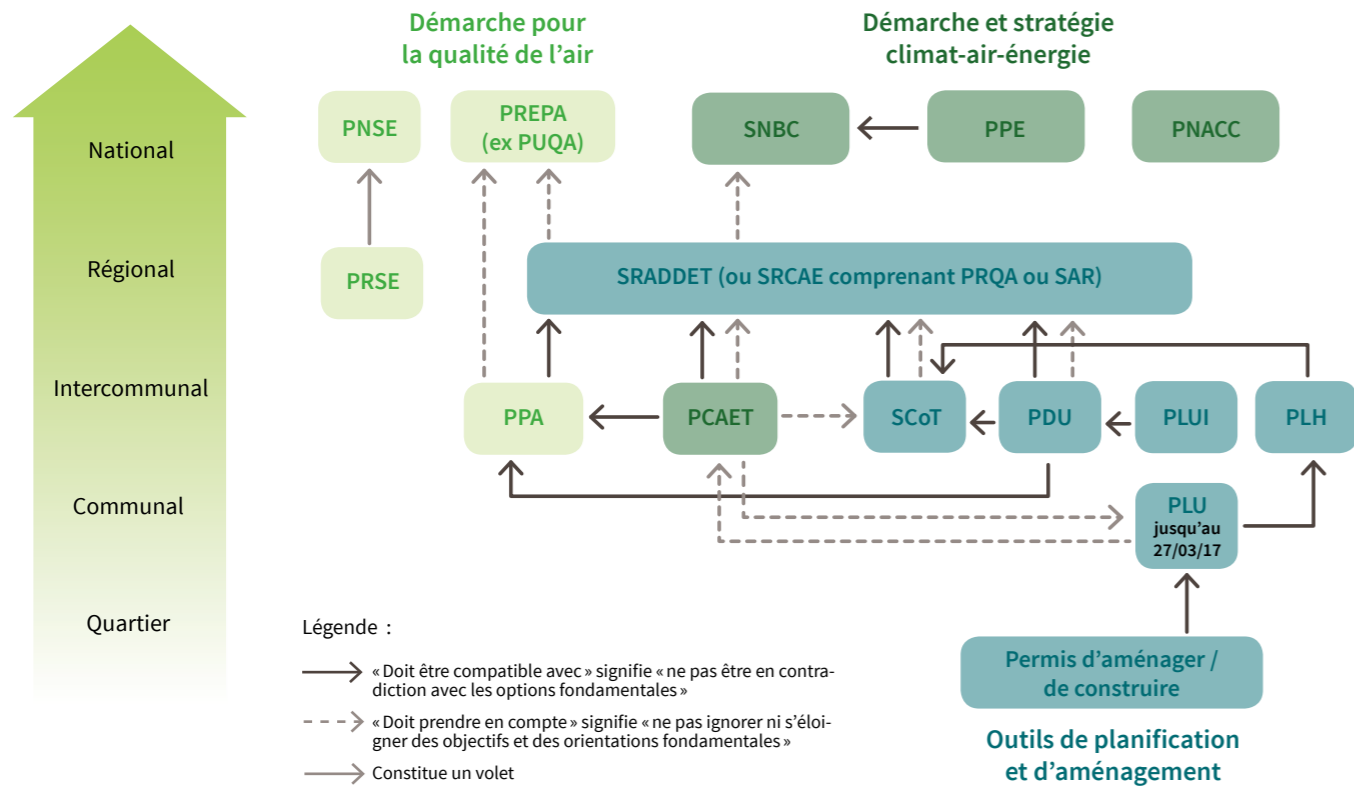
National

Régional

Intercommunal

Communal

Quartier

Démarche pour la qualité de l'air

Démarche et stratégie climat-air-énergie

PNSE

PREPA (ex PUQA)

SNBC

PPE

PNACC

PRSE

SRADDET (ou SRCAE comprenant PRQA ou SAR)

PPA

PCAET

SCoT

PDU

PLUI

PLH

PLU jusqu'au 27/03/17

Permis d'aménager / de construire

Outils de planification et d'aménagement

Légende :

« Doit être compatible avec » signifie « ne pas être en contradiction avec les options fondamentales »

« Doit prendre en compte » signifie « ne pas ignorer ni s'éloigner des objectifs et des orientations fondamentales »

Constitue un volet